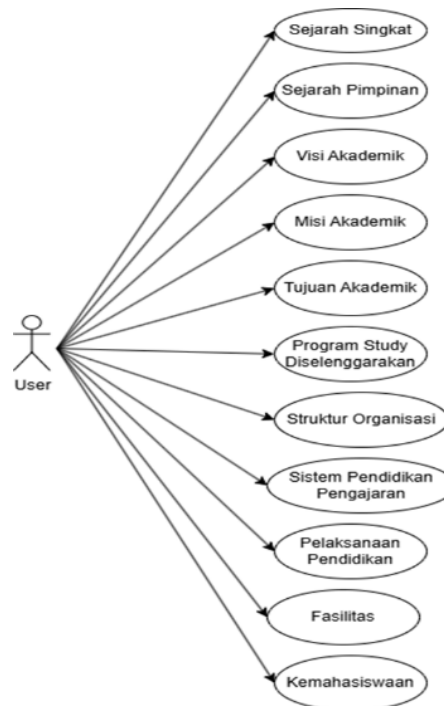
User

Sejarah Singkat

Sejarah Pimpinan

Visi Akademik

Misi Akademik

Tujuan Akademik

Program Study Diselenggarakan

Struktur Organisasi

Sistem Pendidikan Pengajaran

Pelaksanaan Pendidikan

Fasilitas

Kemahasiswaan